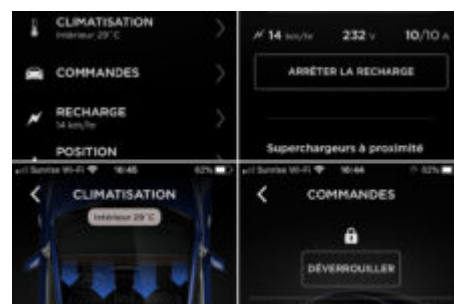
CLIMATISATION
Intérieur 29°C

COMMANDES

RECHARGE
14 km/hr

POSITION

14 km/hr 232 v 10/10 A

ARRÊTER LA RECHARGE

Superchargeurs à proximité

Sunrise Wi-Fi 16:45 62%

CLIMATISATION

Intérieur 29°C

Sunrise Wi-Fi 16:44 62%

COMMANDES

DÉVERROUILLER